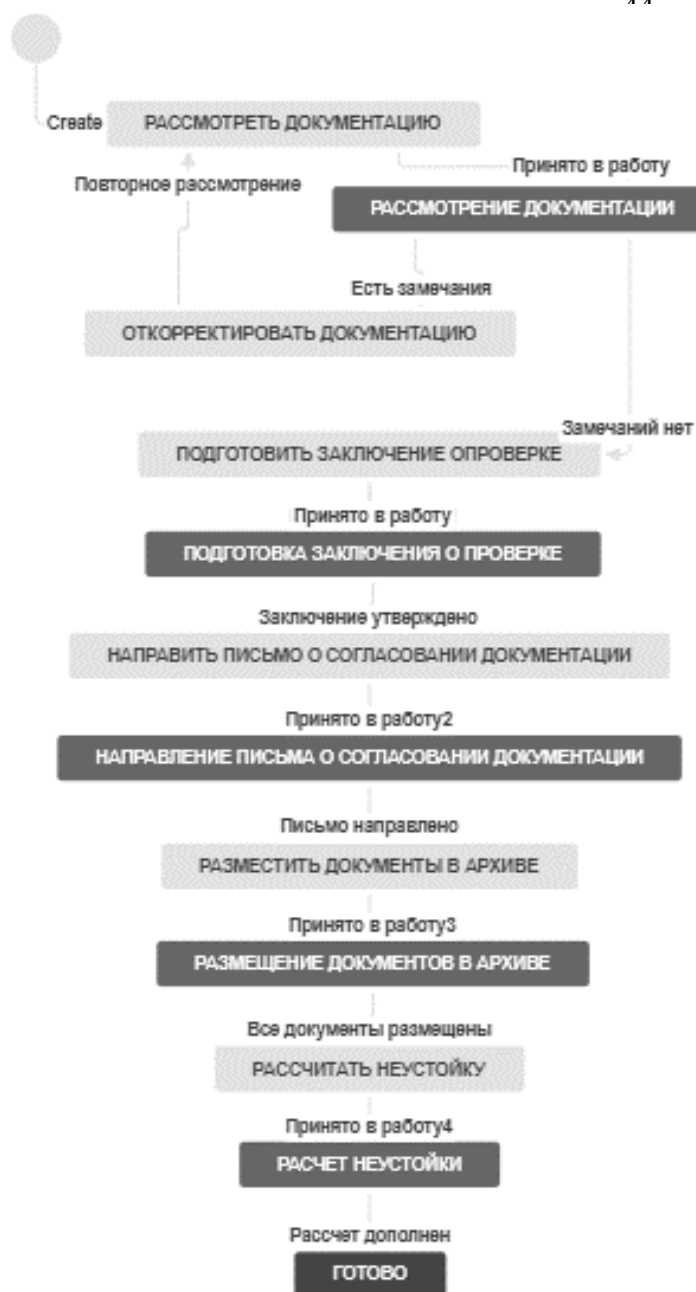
Create
РАССМОТРЕТЬ ДОКУМЕНТАЦИЮ
Принято в работу
Повторное рассмотрение
РАССМОТРЕНИЕ ДОКУМЕНТАЦИИ
Есть замечания
ОТКОРРЕКТИРОВАТЬ ДОКУМЕНТАЦИЮ
Замечаний нет
ПОДГОТОВИТЬ ЗАКЛЮЧЕНИЕ ОПРОВЕРКЕ
Принято в работу
ПОДГОТОВКА ЗАКЛЮЧЕНИЯ О ПРОВЕРКЕ
Заключение утверждено
НАПРАВИТЬ ПИСЬМО О СОГЛАСОВАНИИ ДОКУМЕНТАЦИИ
Принято в работу2
НАПРАВЛЕНИЕ ПИСЬМА О СОГЛАСОВАНИИ ДОКУМЕНТАЦИИ
Письмо направлено
РАЗМЕСТИТЬ ДОКУМЕНТЫ В АРХИВЕ
Принято в работу3
РАЗМЕЩЕНИЕ ДОКУМЕНТОВ В АРХИВЕ
Все документы размещены
РАССЧИТАТЬ НЕУСТОЙКУ
Принято в работу4
РАСЧЕТ НЕУСТОЙКИ
Рассчет дополнен
ГОТОВО